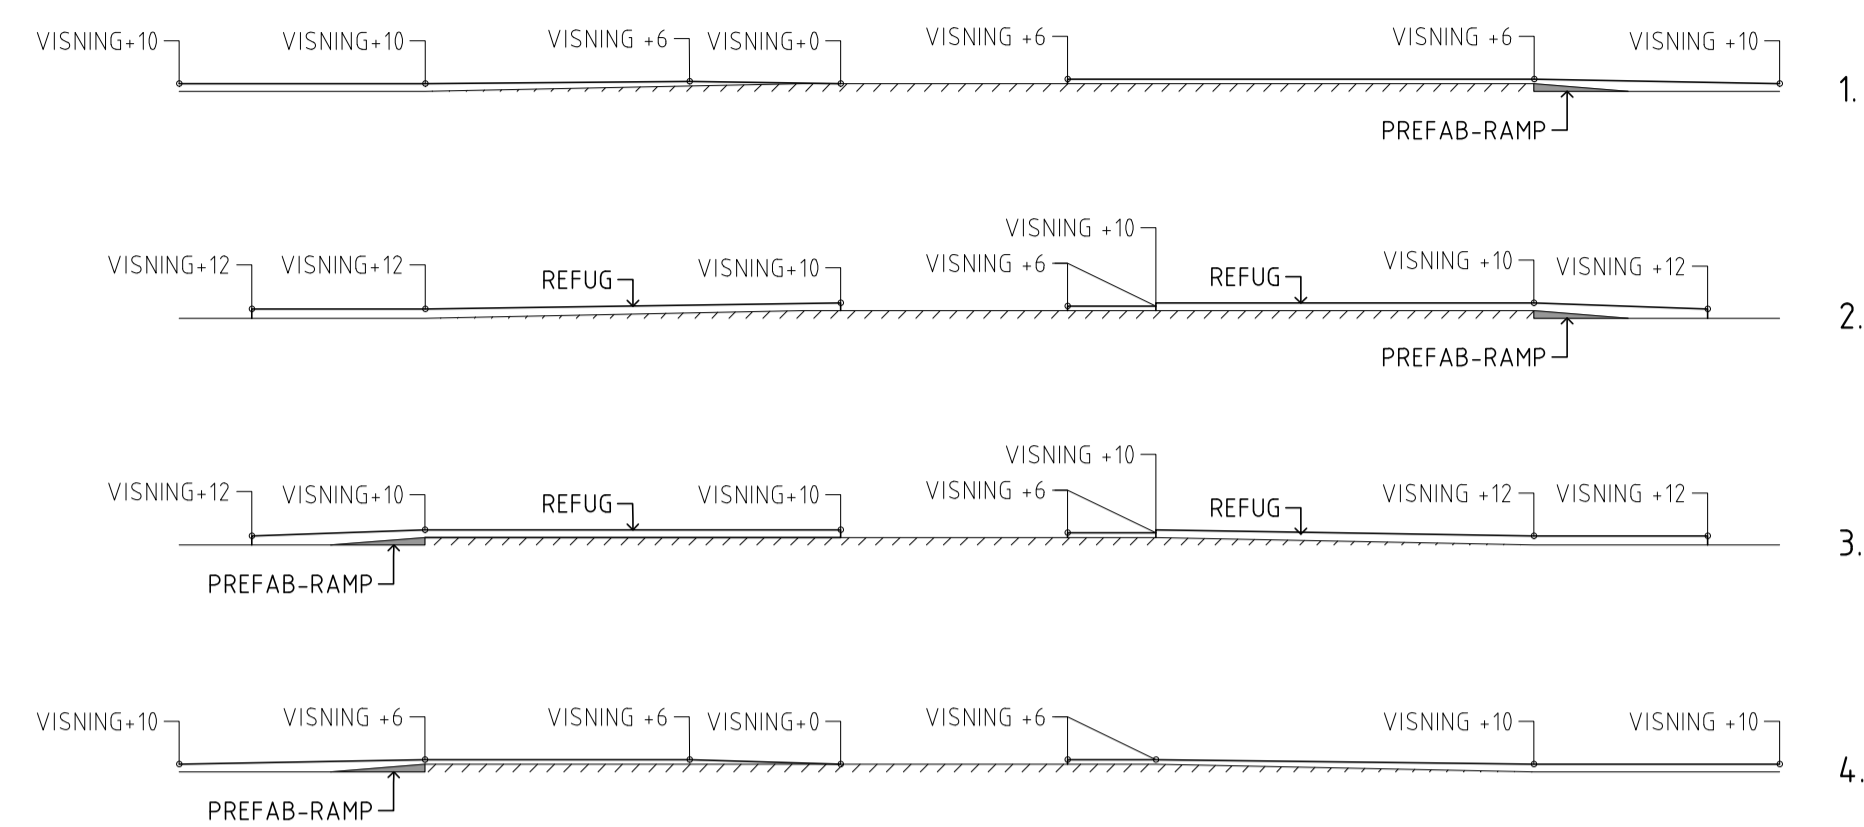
VISNING+10 VISNING+10 VISNING +6 VISNING+0 VISNING +6 VISNING +6 VISNING +10

PREFAB-RAMP

1.

VISNING +10

VISNING+12 VISNING+12 REFUG VISNING+10 VISNING +6 REFUG VISNING +10 VISNING +12

PREFAB-RAMP

2.

VISNING +10

VISNING+12 VISNING+10 REFUG VISNING+10 VISNING +6 REFUG VISNING +12 VISNING +12

PREFAB-RAMP

3.

VISNING+10 VISNING +6 VISNING +6 VISNING+0 VISNING +6 VISNING +10 VISNING +10

PREFAB-RAMP

4.